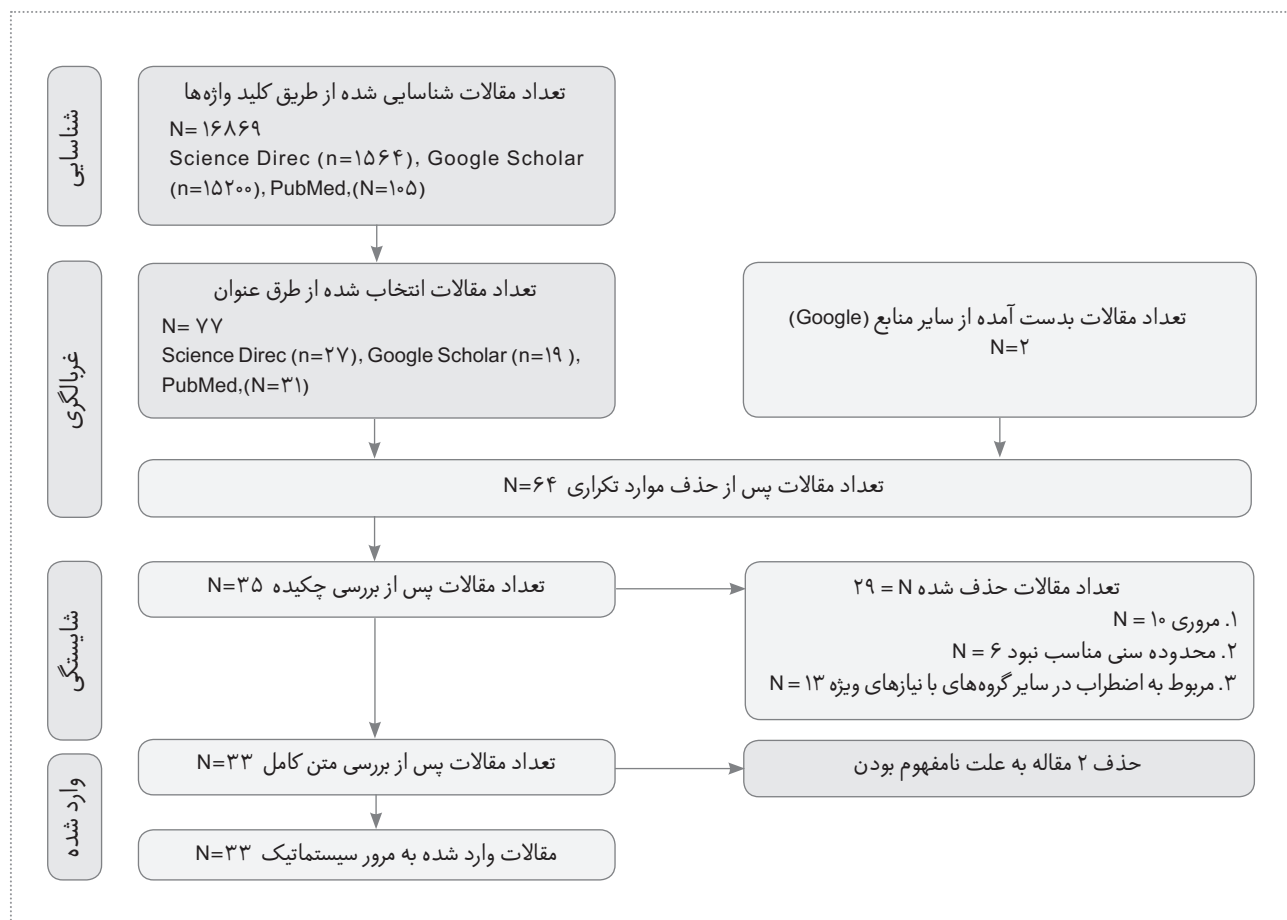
شناسایی

تعداد مقالات شناسایی شده از طریق کلید واژه‌ها
N= ۱۶۸۶۹
Science Direc (n=۱۵۶۴), Google Scholar (n=۱۵۲۰۰), PubMed,(N=۱۰۵)

غربالگری

تعداد مقالات انتخاب شده از طرق عنوان
N= ۷۷
Science Direc (n=۲۷), Google Scholar (n=۱۹ ), PubMed,(N=۳۱)

تعداد مقالات بدست آمده از سایر منابع (Google)
N=۲

تعداد مقالات پس از حذف موارد تکراری ۶۴=N

شایستگی

تعداد مقالات پس از بررسی چکیده ۳۵=N

تعداد مقالات حذف شده N = ۲۹
۱. مروری N = ۱۰
۲. محدوده سنی مناسب نبود N = ۶
۳. مربوط به اضطراب در سایر گروه‌های با نیازهای ویژه N = ۱۳

وارد شده

تعداد مقالات پس از بررسی متن کامل ۳۳=N

حذف ۲ مقاله به علت نامفهوم بودن

مقالات وارد شده به مرور سیستماتیک ۳۳=N